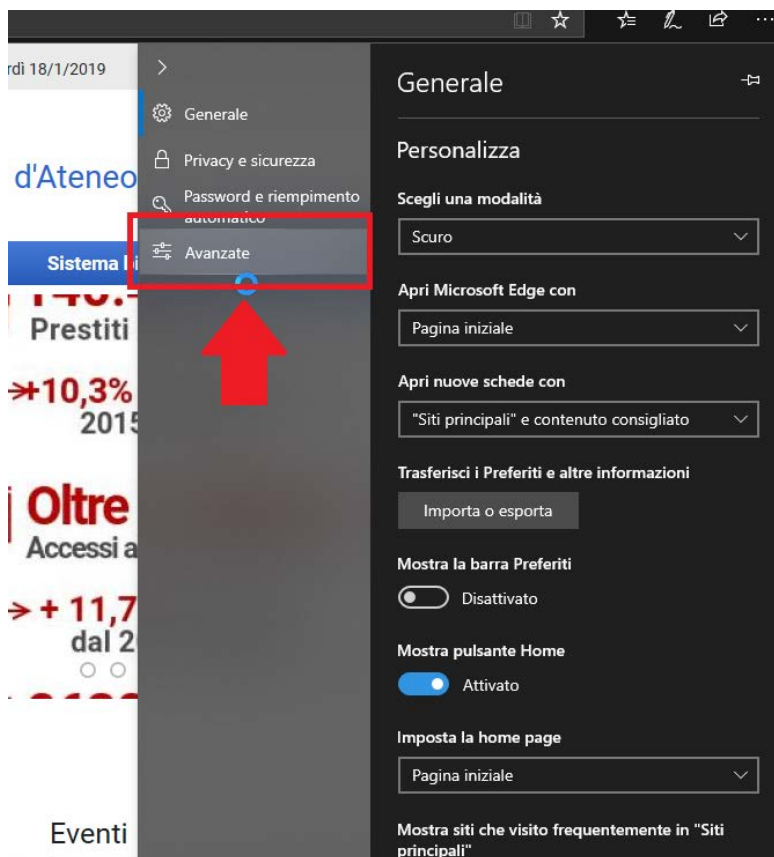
rdì 18/1/2019

d'Ateneo

Sistema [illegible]

Prestiti

→+10,3%
2015

Oltre
Accessi a

→ + 11,7
dal 2

Eventi

Generale

Privacy e sicurezza

Password e riempimento automatico

Avanzate

Generale

Personalizza

Scegli una modalità

Scuro

Apri Microsoft Edge con

Pagina iniziale

Apri nuove schede con

"Siti principali" e contenuto consigliato

Trasferisci i Preferiti e altre informazioni

Importa o esporta

Mostra la barra Preferiti

Disattivato

Mostra pulsante Home

Attivato

Imposta la home page

Pagina iniziale

Mostra siti che visito frequentemente in "Siti principali"